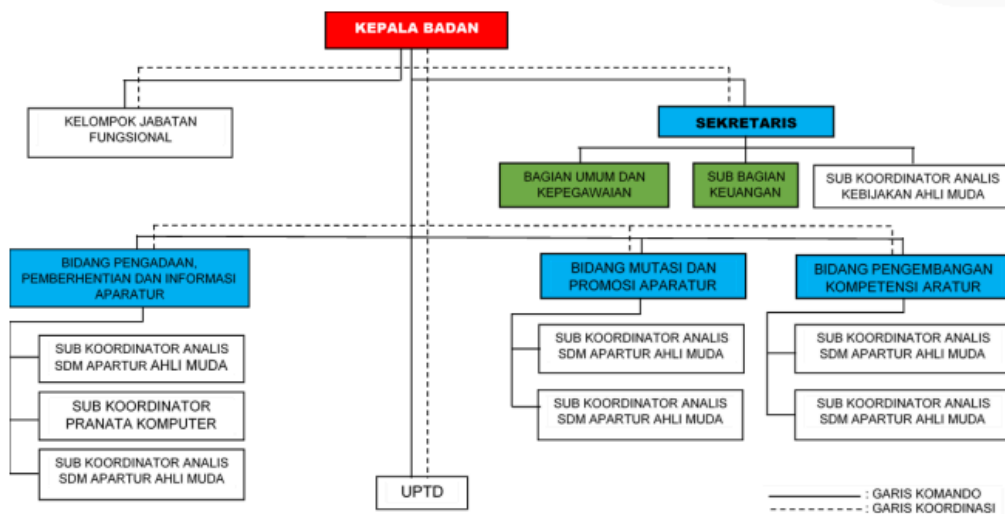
KEPALA BADAN

KELOMPOK JABATAN FUNGSIONAL

SEKRETARIS

BAGIAN UMUM DAN KEPEGAWAIAN

SUB BAGIAN KEUANGAN

SUB KOORDINATOR ANALIS KEBIJAKAN AHLI MUDA

BIDANG PENGADAAN, PEMBERHENTIAN DAN INFORMASI APARATUR

SUB KOORDINATOR ANALIS SDM APARTUR AHLI MUDA

SUB KOORDINATOR PRANATA KOMPUTER

SUB KOORDINATOR ANALIS SDM APARTUR AHLI MUDA

BIDANG MUTASI DAN PROMOSI APARATUR

SUB KOORDINATOR ANALIS SDM APARTUR AHLI MUDA

SUB KOORDINATOR ANALIS SDM APARTUR AHLI MUDA

BIDANG PENGEMBANGAN KOMPETENSI ARATUR

SUB KOORDINATOR ANALIS SDM APARTUR AHLI MUDA

SUB KOORDINATOR ANALIS SDM APARTUR AHLI MUDA

UPTD

: GARIS KOMANDO
: GARIS KOORDINASI